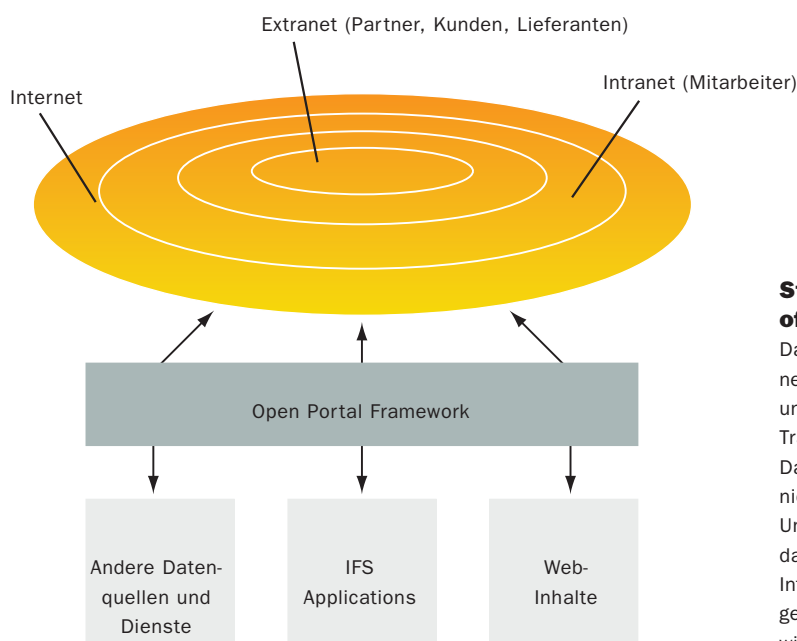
Extranet (Partner, Kunden, Lieferanten)

Internet

Intranet (Mitarbeiter)

Open Portal Framework

Andere Datenquellen und Dienste

IFS Applications

Web-Inhalte

St
of

Da
ne
ur
Tr
Da
nic
Ur
da
Int
ge